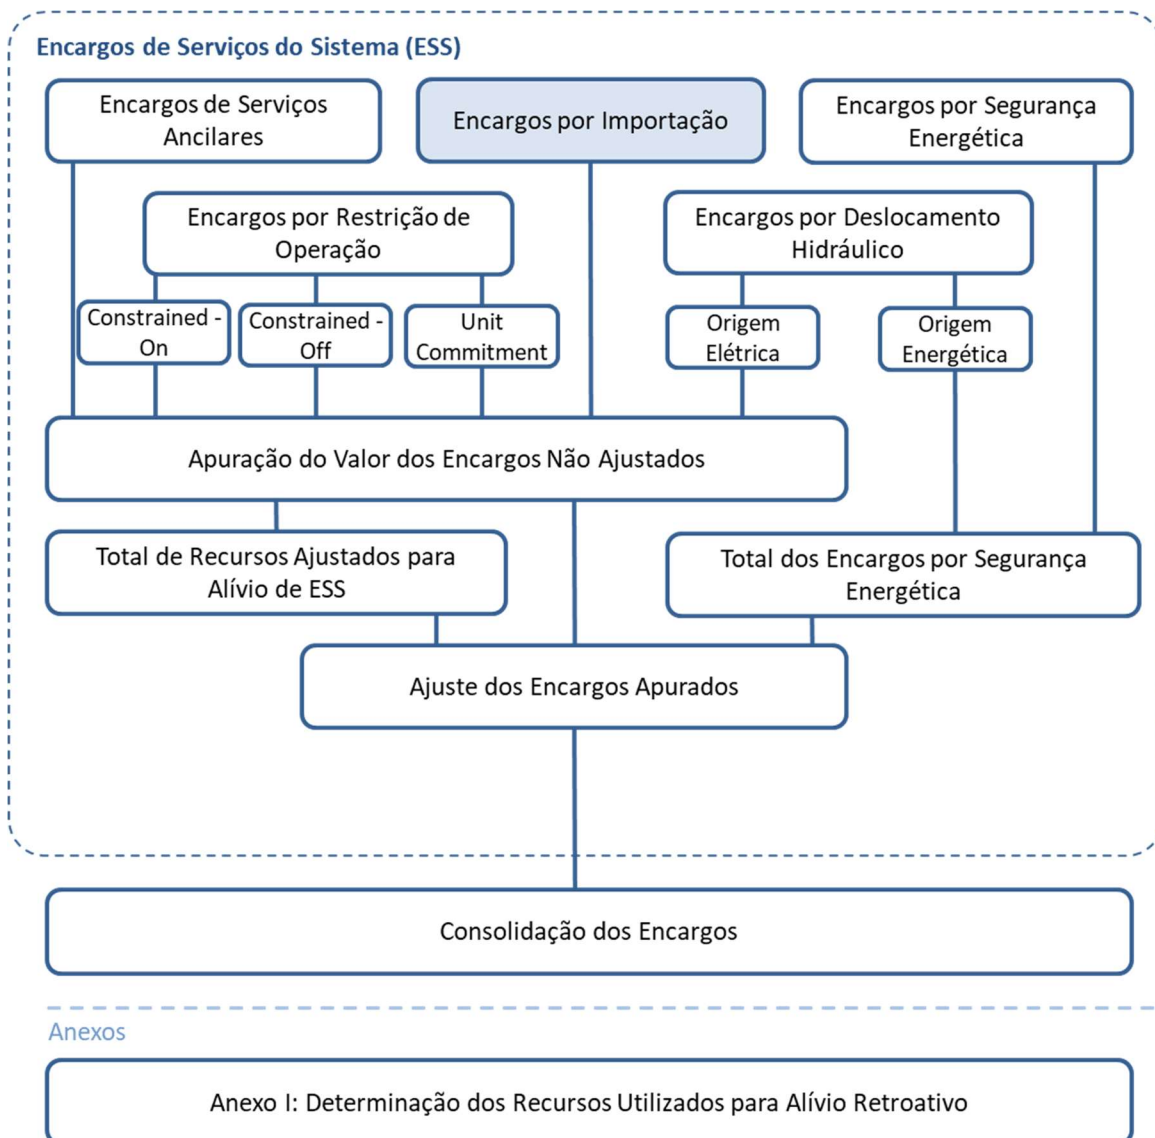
Encargos de Serviços do Sistema (ESS)

Encargos de Serviços Ancilares

Encargos por Importação

Encargos por Segurança Energética

Encargos por Restrição de Operação

Encargos por Deslocamento Hidráulico

Constrained - On

Constrained - Off

Unit Commitment

Origem Elétrica

Origem Energética

Apuração do Valor dos Encargos Não Ajustados

Total de Recursos Ajustados para Alívio de ESS

Total dos Encargos por Segurança Energética

Ajuste dos Encargos Apurados

Consolidação dos Encargos

Anexos

Anexo I: Determinação dos Recursos Utilizados para Alívio Retroativo